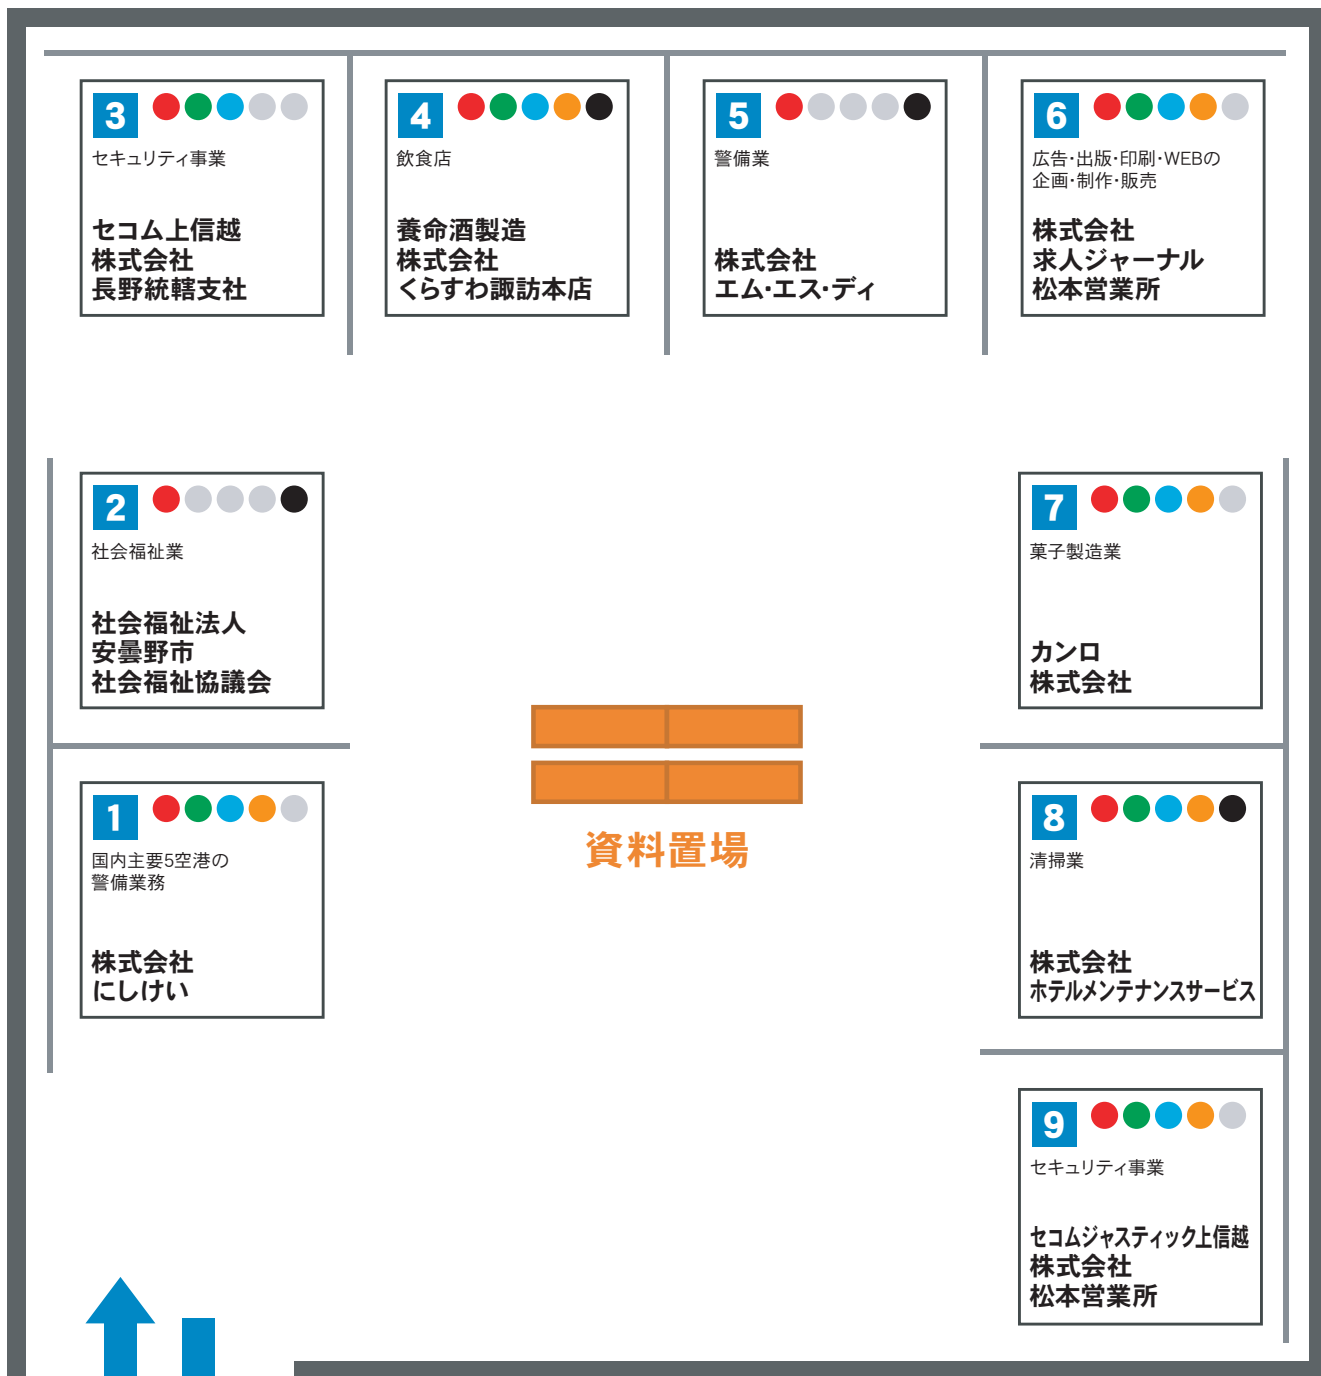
3
セキュリティ事業
セコム上信越
株式会社
長野統轄支社

4
飲食店
養命酒製造
株式会社
くらすわ諏訪本店

5
警備業
株式会社
エム·エス·ディ

6
広告·出版·印刷·WEBの企画·制作·販売
株式会社
求人ジャーナル
松本営業所

2
社会福祉業
社会福祉法人
安曇野市
社会福祉協議会

7
菓子製造業
カンロ
株式会社

資料置場

1
国内主要5空港の警備業務
株式会社
にしけい

8
清掃業
株式会社
ホテルメンテナンスサービス

9
セキュリティ事業
セコムジャスティック上信越
株式会社
松本営業所